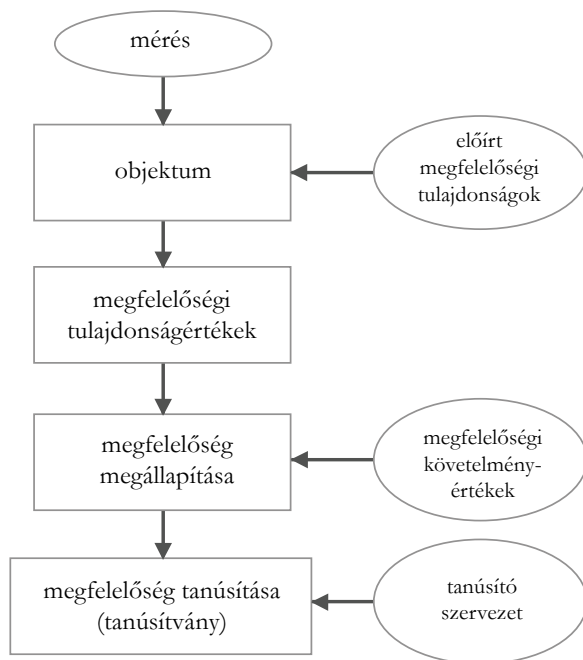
mérés

objektum

előírt megfelelőségi tulajdonságok

megfelelőségi tulajdonságértékek

megfelelőség megállapítása

megfelelőségi követelmény-értékek

megfelelőség tanúsítása (tanúsítvány)

tanúsító szervezet